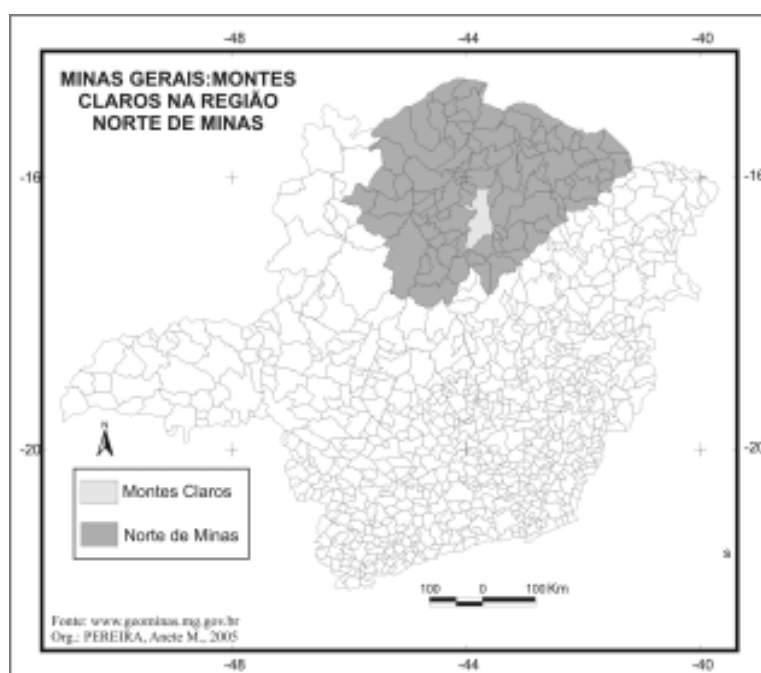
-48 -44 -40

MINAS GERAIS:MONTES CLAROS NA REGIÃO NORTE DE MINAS

-16 -16

N

-20 -20

Montes Claros

Norte de Minas

S

100 0 100 Km

Fonte: www.geominas.mg.gov.br
Org.: PEREIRA, Anete M., 2005

-48 -44 -40